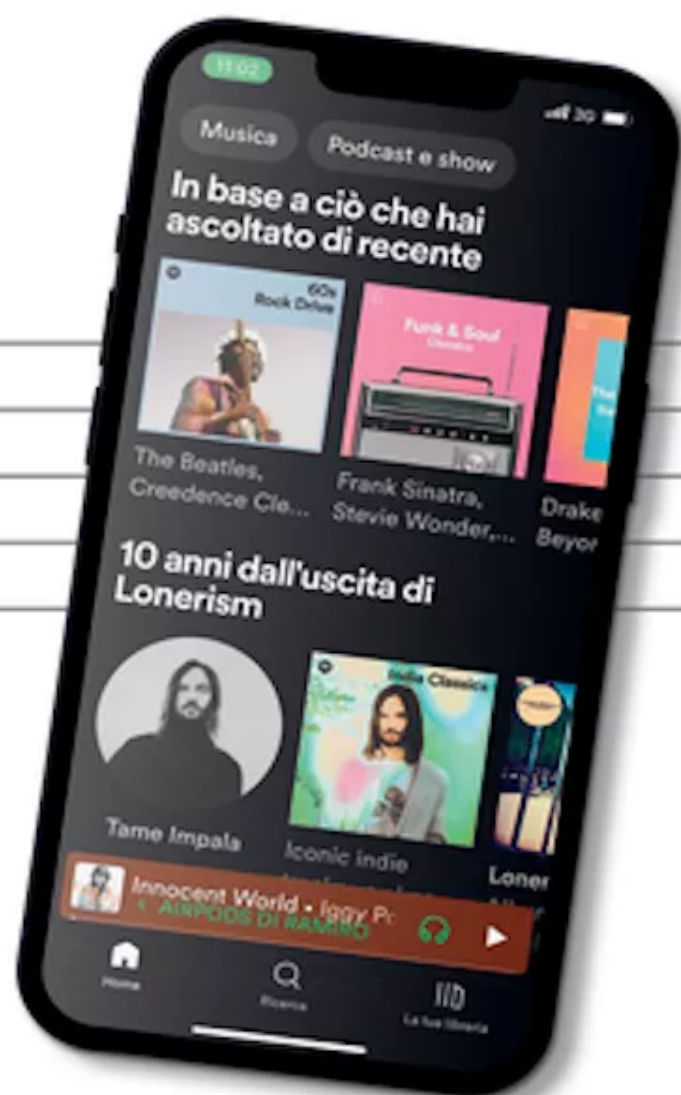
11:02

Musica

Podcast e show

In base a ciò che hai ascoltato di recente

60s Rock Drive

The Beatles, Creedence Cle...

Funk & Soul Classics

Frank Sinatra, Stevie Wonder,...

Drake Beyor

10 anni dall'uscita di Lonerism

Tame Impala

Indie Classics

Iconic indie

Loner

Innocent World • Iggy P

AIRPODS DI RAMIRO

Home

Ricerca

La tua libreria